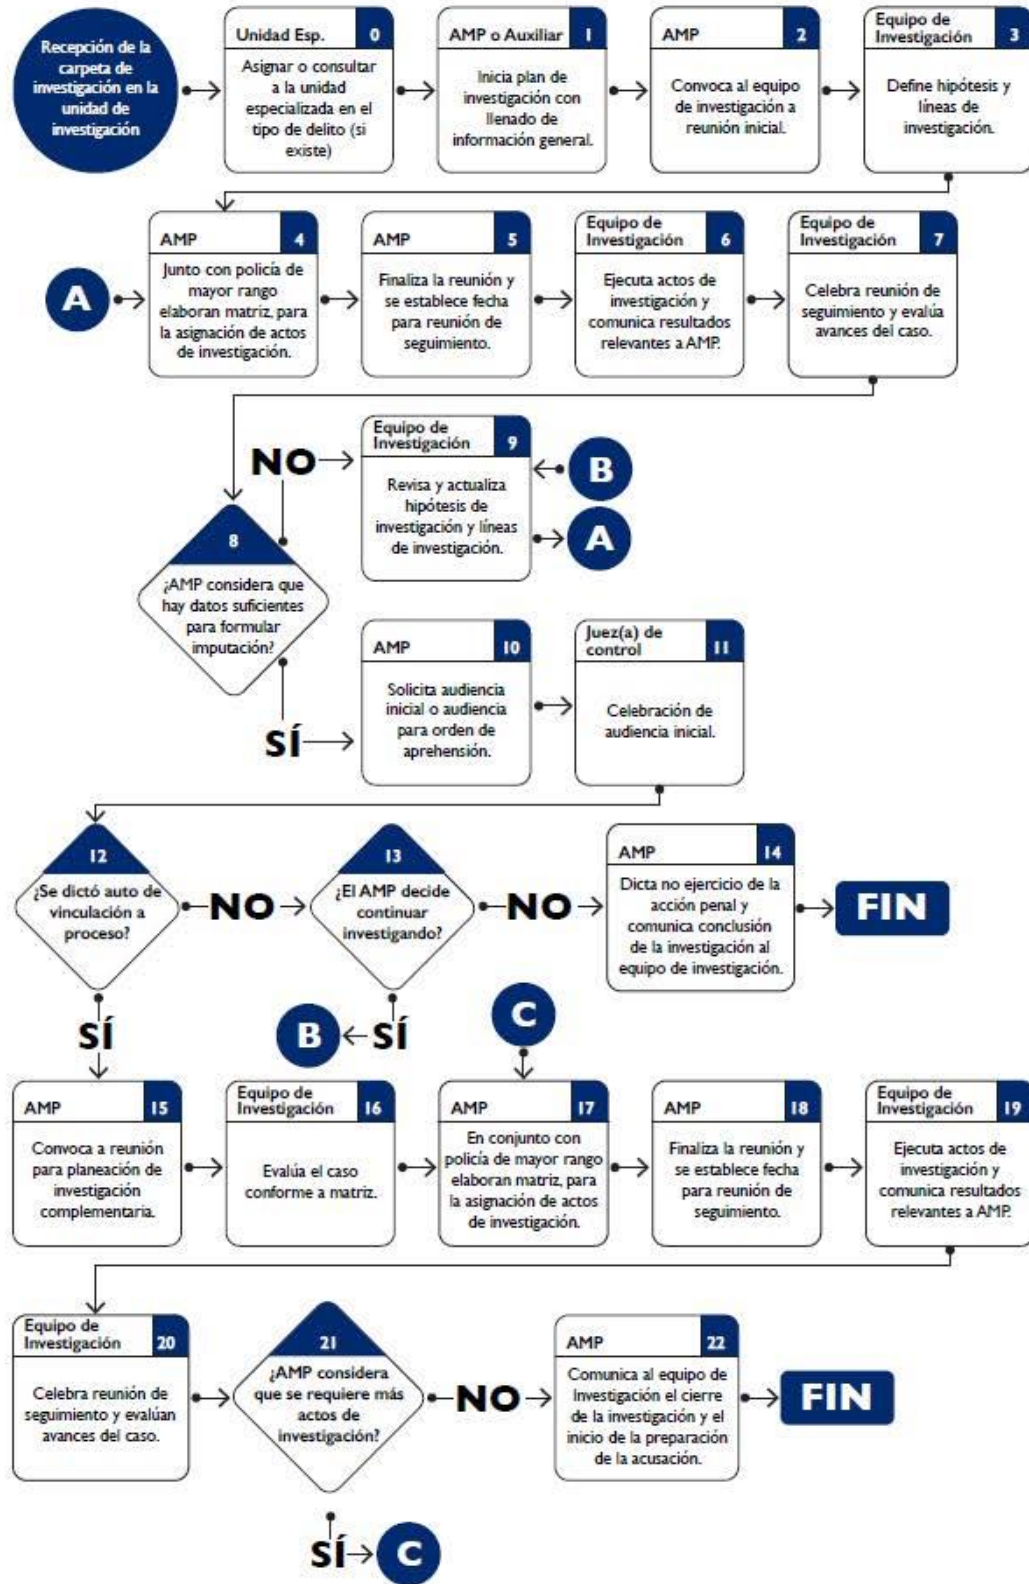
Recepción de la carpeta de investigación en la unidad de investigación

Unidad Esp. 0
Asignar o consultar a la unidad especializada en el tipo de delito (si existe)

AMP o Auxiliar 1
Inicia plan de investigación con llenado de información general.

AMP 2
Convoca al equipo de investigación a reunión inicial.

Equipo de Investigación 3
Define hipótesis y líneas de investigación.

A

AMP 4
Junto con policía de mayor rango elaboran matriz, para la asignación de actos de investigación.

AMP 5
Finaliza la reunión y se establece fecha para reunión de seguimiento.

Equipo de Investigación 6
Ejecuta actos de investigación y comunica resultados relevantes a AMP.

Equipo de Investigación 7
Celebra reunión de seguimiento y evalúa avances del caso.

8
¿AMP considera que hay datos suficientes para formular imputación?

NO

Equipo de Investigación 9
Revisa y actualiza hipótesis de investigación y líneas de investigación.

B

A

SÍ

AMP 10
Solicita audiencia inicial o audiencia para orden de aprehensión.

Juez(a) de control 11
Celebración de audiencia inicial.

12
¿Se dictó auto de vinculación a proceso?

NO

13
¿El AMP decide continuar investigando?

NO

AMP 14
Dicta no ejercicio de la acción penal y comunica conclusión de la investigación al equipo de investigación.

FIN

SÍ

B

SÍ

C

AMP 15
Convoca a reunión para planeación de investigación complementaria.

Equipo de Investigación 16
Evalúa el caso conforme a matriz.

AMP 17
En conjunto con policía de mayor rango elaboran matriz, para la asignación de actos de investigación.

AMP 18
Finaliza la reunión y se establece fecha para reunión de seguimiento.

Equipo de Investigación 19
Ejecuta actos de investigación y comunica resultados relevantes a AMP.

Equipo de Investigación 20
Celebra reunión de seguimiento y evalúan avances del caso.

21
¿AMP considera que se requiere más actos de investigación?

NO

AMP 22
Comunica al equipo de Investigación el cierre de la investigación y el inicio de la preparación de la acusación.

FIN

SÍ

C